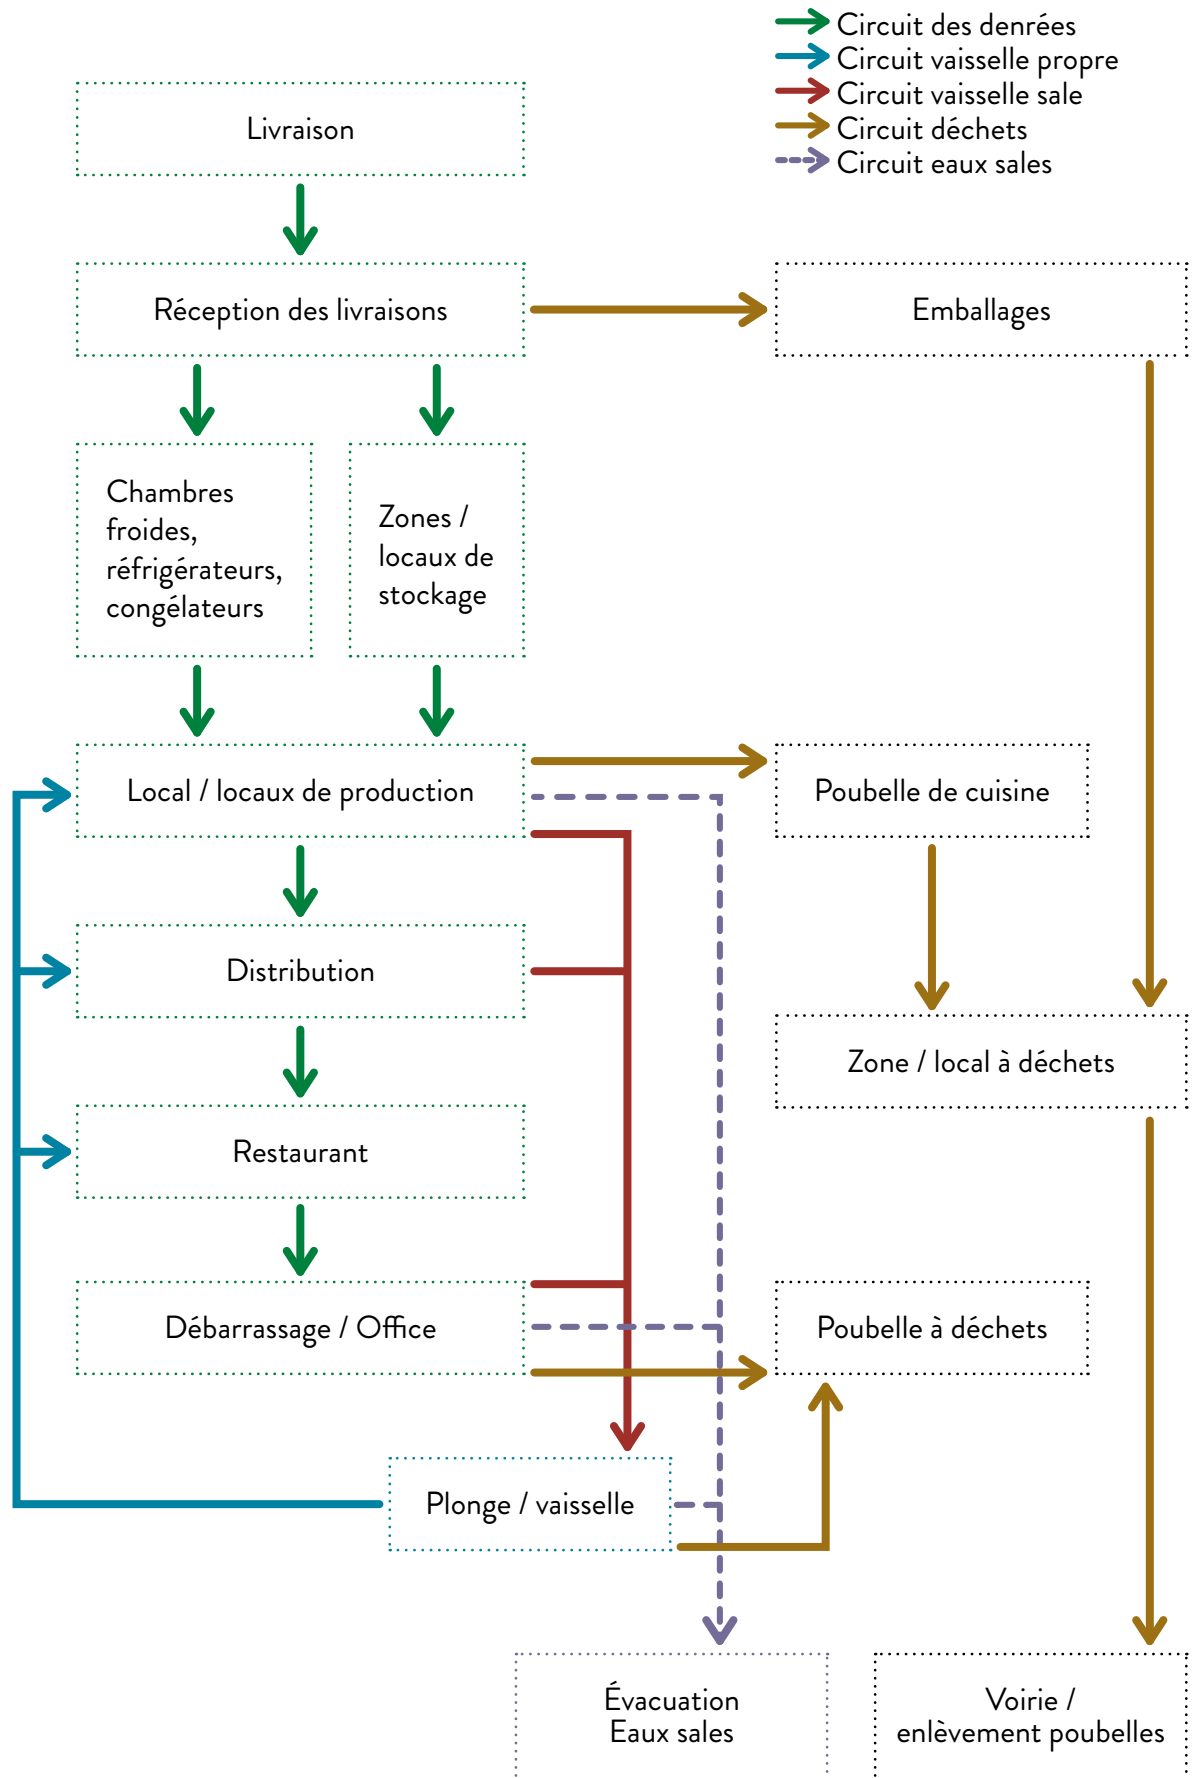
Circuit des denrées
Circuit vaisselle propre
Circuit vaisselle sale
Circuit déchets
Circuit eaux sales

Livraison

Réception des livraisons

Emballages

Chambres froides, réfrigérateurs, congélateurs

Zones / locaux de stockage

Local / locaux de production

Poubelle de cuisine

Distribution

Zone / local à déchets

Restaurant

Débarrassage / Office

Poubelle à déchets

Plonge / vaisselle

Évacuation
Eaux sales

Voirie /
enlèvement poubelles